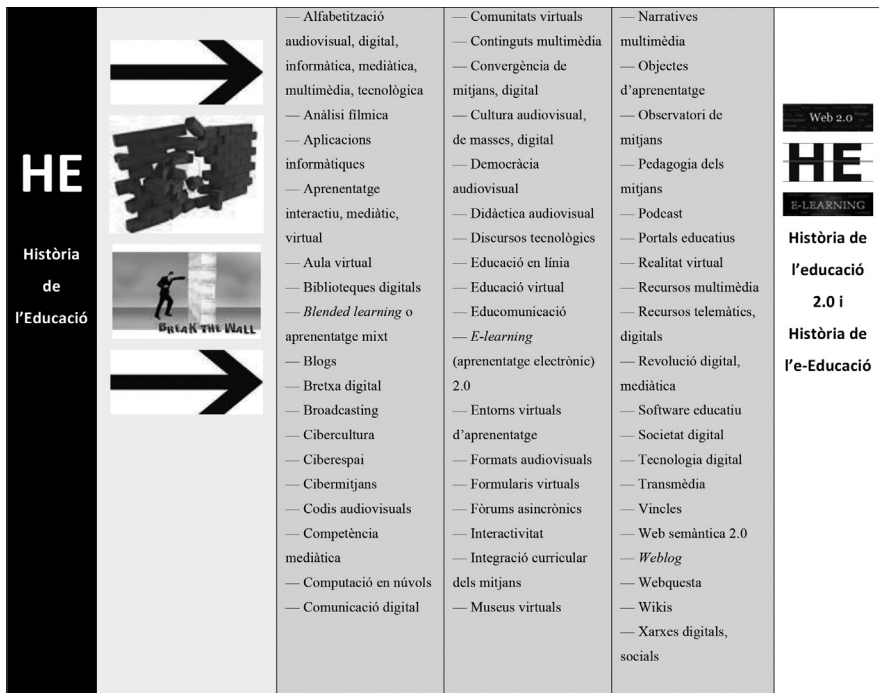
HE

Història de l'Educació

BREAK THE WALL

— Alfabetització audiovisual, digital, informàtica, mediàtica, multimèdia, tecnològica
— Anàlisi fílmica
— Aplicacions informàtiques
— Aprenentatge interactiu, mediàtic, virtual
— Aula virtual
— Biblioteques digitals
— *Blended learning* o aprenentatge mixt
— Blogs
— Bretxa digital
— Broadcasting
— Cibercultura
— Ciberespai
— Cibermitjans
— Codis audiovisuals
— Competència mediàtica
— Computació en núvols
— Comunicació digital

— Comunitats virtuals
— Continguts multimèdia
— Convergència de mitjans, digital
— Cultura audiovisual, de masses, digital
— Democràcia audiovisual
— Didàctica audiovisual
— Discursos tecnològics
— Educació en línia
— Educació virtual
— Educomunicació
— *E-learning* (aprenentatge electrònic) 2.0
— Entorns virtuals d'aprenentatge
— Formats audiovisuals
— Formularis virtuals
— Fòrums asincrònics
— Interactivitat
— Integració curricular dels mitjans
— Museus virtuals

— Narratives multimèdia
— Objectes d'aprenentatge
— Observatori de mitjans
— Pedagogia dels mitjans
— Podcast
— Portals educatius
— Realitat virtual
— Recursos multimèdia
— Recursos telemàtics, digitals
— Revolució digital, mediàtica
— Software educatiu
— Societat digital
— Tecnologia digital
— Transmèdia
— Vincles
— Web semàntica 2.0
— *Weblog*
— Webquesta
— Wikis
— Xarxes digitals, socials

Web 2.0
HE
E-LEARNING
Història de l'educació 2.0 i Història de l'e-Educació